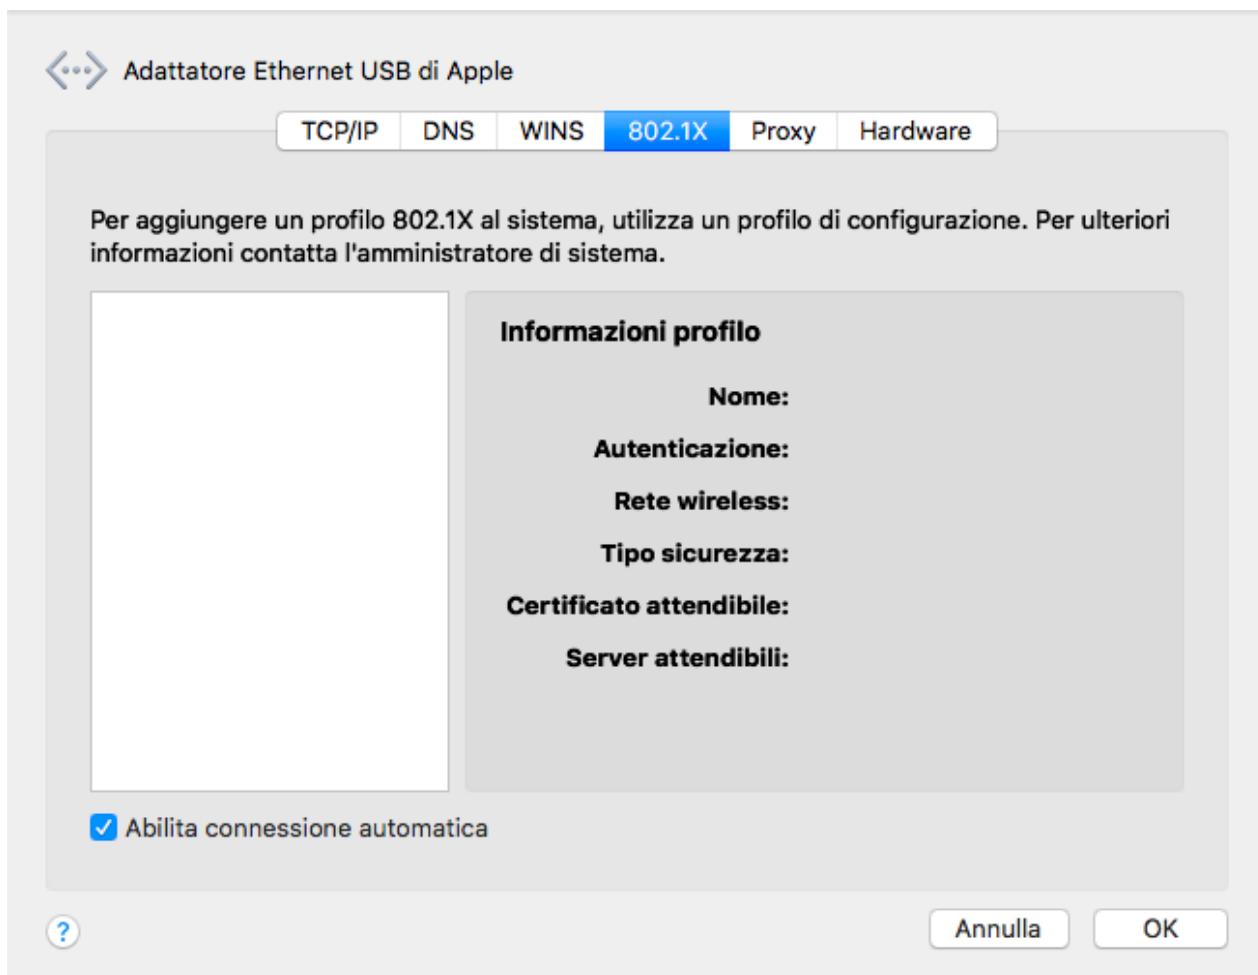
Adattatore Ethernet USB di Apple

TCP/IP DNS WINS 802.1X Proxy Hardware

Per aggiungere un profilo 802.1X al sistema, utilizza un profilo di configurazione. Per ulteriori informazioni contatta l'amministratore di sistema.

Informazioni profilo

Nome:

Autenticazione:

Rete wireless:

Tipo sicurezza:

Certificato attendibile:

Server attendibili:

Abilita connessione automatica

?

Annulla

OK